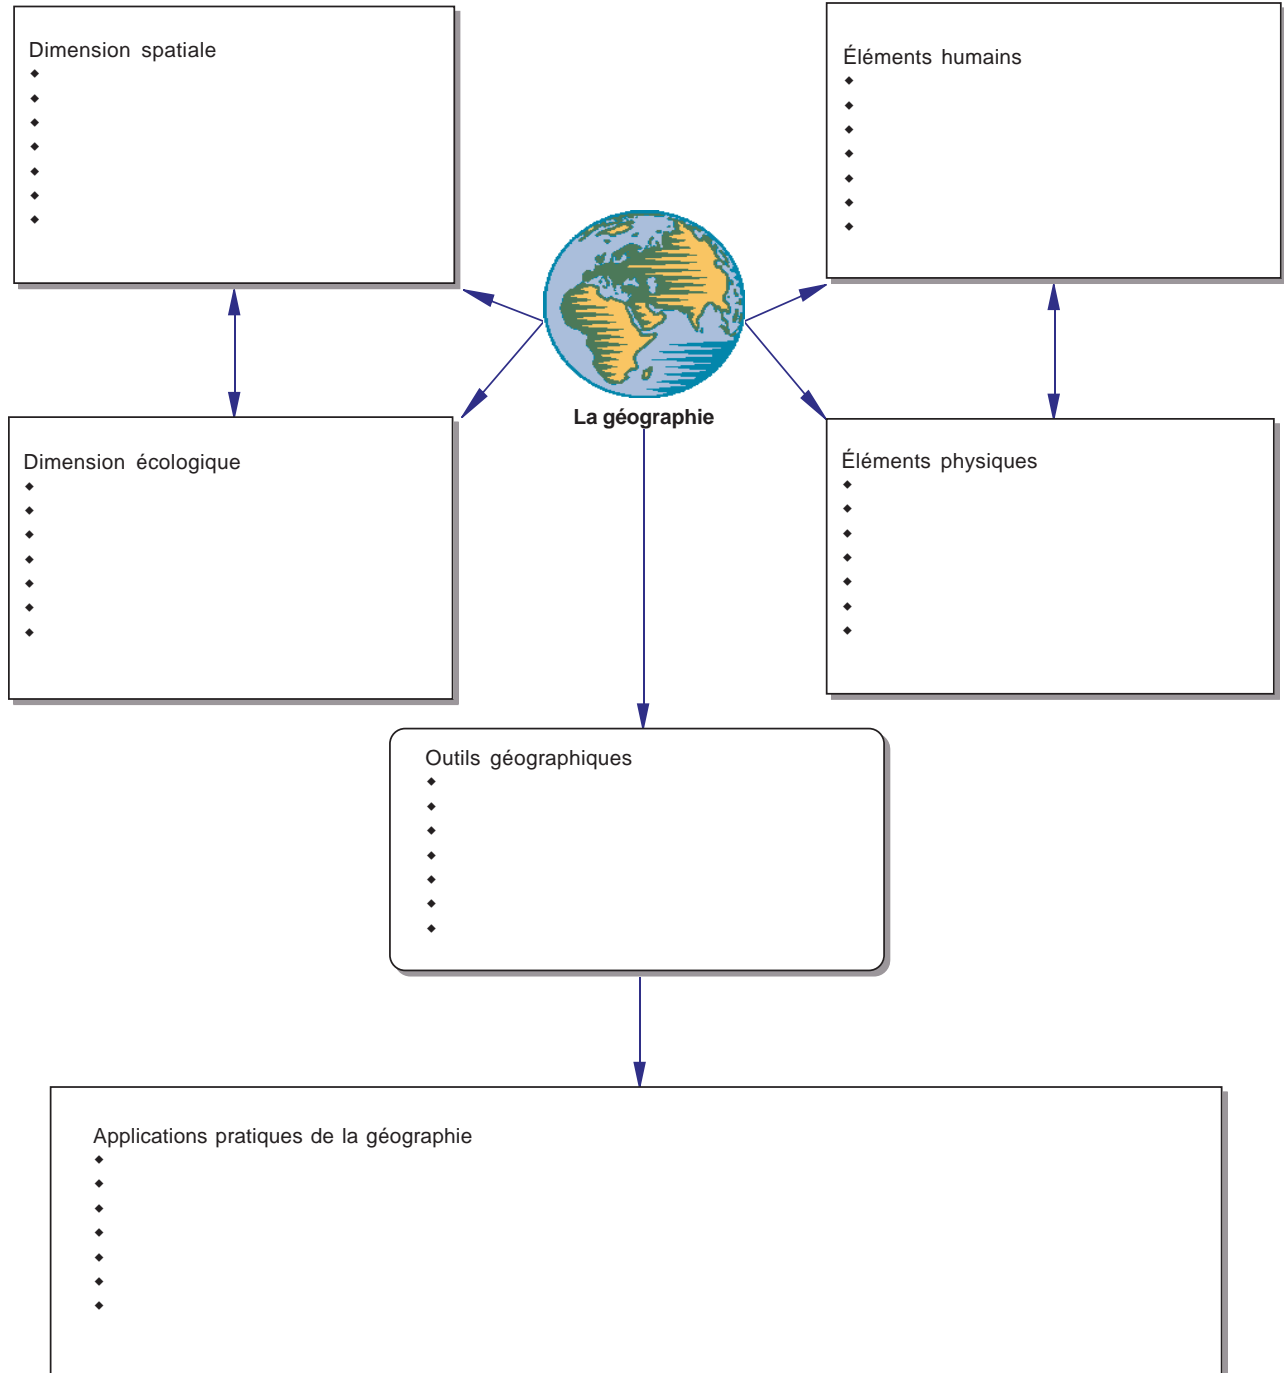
Dimension spatiale
◆
◆
◆
◆
◆
◆
◆

Éléments humains
◆
◆
◆
◆
◆
◆
◆

La géographie

Dimension écologique
◆
◆
◆
◆
◆
◆
◆

Éléments physiques
◆
◆
◆
◆
◆
◆
◆

Outils géographiques
◆
◆
◆
◆
◆
◆
◆

Applications pratiques de la géographie
◆
◆
◆
◆
◆
◆
◆